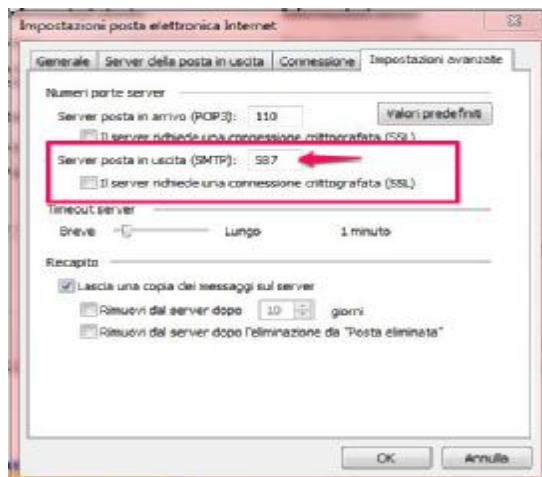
Impostazioni posta elettronica Internet

Generale | Server della posta in uscita | Connessione | Impostazioni avanzate

Numeri porte server

Server posta in arrivo (POP3): 110

Valori predefiniti

Il server richiede una connessione crittografata (SSL)

Server posta in uscita (SMTP): 587

Il server richiede una connessione crittografata (SSL)

Timeout server

Breve

Lungo

1 minuto

Recapito

Lascia una copia dei messaggi sul server

Rimuovi dal server dopo 10 giorni

Rimuovi dal server dopo l'eliminazione da "Posta eliminata"

OK

Annulla